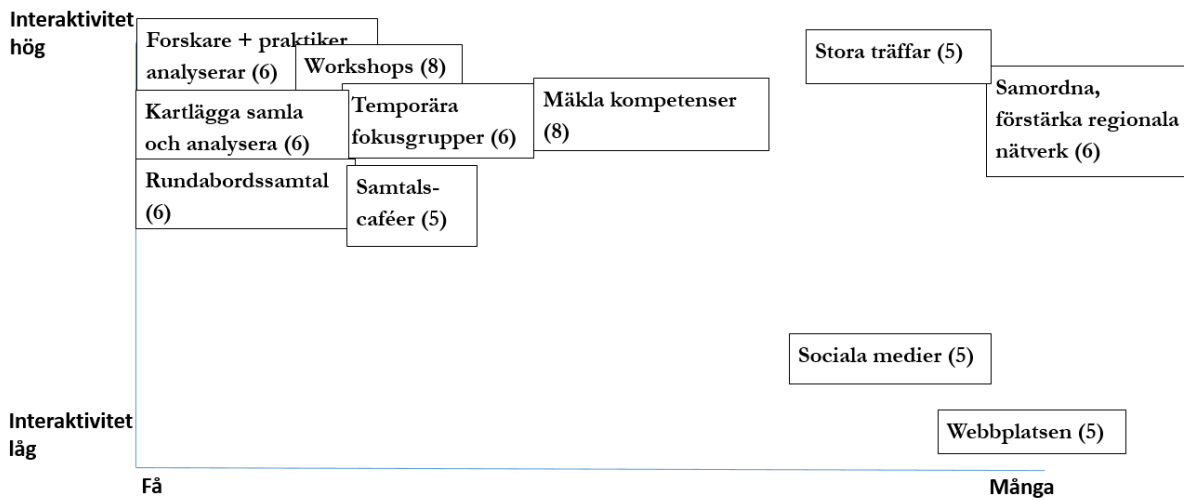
Interaktivitet hög

Forskare + praktiker analyserar (6)

Workshops (8)

Kartlägga samla och analysera (6)

Temporära fokusgrupper (6)

Mäkla kompetenser (8)

Stora träffar (5)

Samordna, förstärka regionala nätverk (6)

Rundabordssamtal (6)

Samtals-caféer (5)

Sociala medier (5)

Interaktivitet låg

Webbplatsen (5)

Få

Många